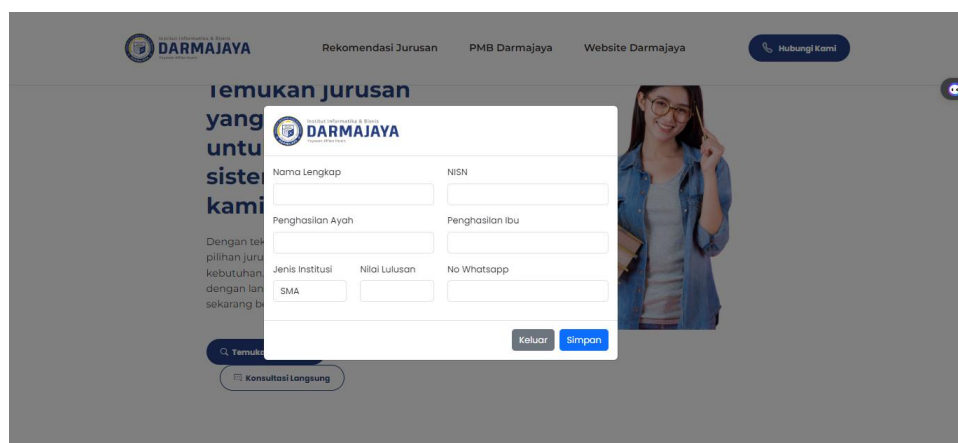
Institut Informatika & Bisnis
DARMAJAYA

Rekomendasi Jurusan
PMB Darmajaya
Website Darmajaya
Hubungi Kami

Temukan jurusan
yang
untu
sister
kami

Dengan tek
pilihan juru
kebutuhan.
dengan lan
sekarang be

Temuk
Konsultasi Langsung

Institut Informatika & Bisnis
DARMAJAYA

Nama Lengkap
NISN
Penghasilan Ayah
Penghasilan Ibu
Jenis Institusi
SMA
Nilai Lulusan
No Whatsapp

Keluar
Simpan